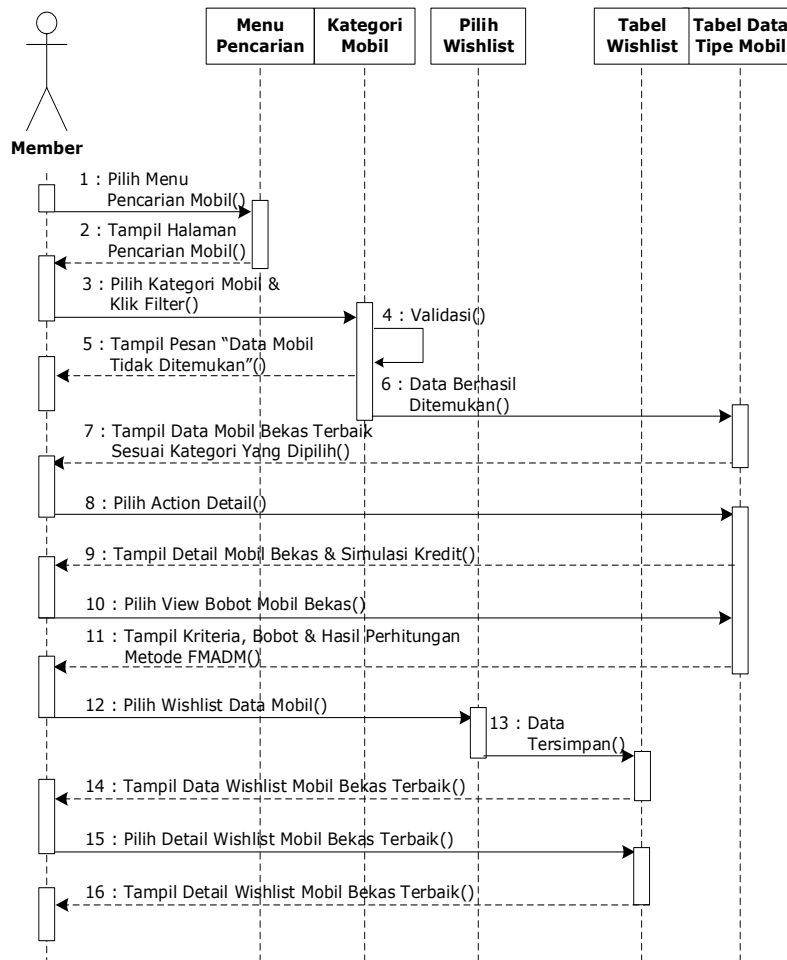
Member

Menu Pencarian

Kategori Mobil

Pilih Wishlist

Tabel Wishlist

Tabel Data Tipe Mobil

1 : Pilih Menu Pencarian Mobil()

2 : Tampil Halaman Pencarian Mobil()

3 : Pilih Kategori Mobil & Klik Filter()

4 : Validasi()

5 : Tampil Pesan "Data Mobil Tidak Ditemukan"()

6 : Data Berhasil Ditemukan()

7 : Tampil Data Mobil Bekas Terbaik Sesuai Kategori Yang Dipilih()

8 : Pilih Action Detail()

9 : Tampil Detail Mobil Bekas & Simulasi Kredit()

10 : Pilih View Bobot Mobil Bekas()

11 : Tampil Kriteria, Bobot & Hasil Perhitungan Metode FMADM()

12 : Pilih Wishlist Data Mobil()

13 : Data Tersimpan()

14 : Tampil Data Wishlist Mobil Bekas Terbaik()

15 : Pilih Detail Wishlist Mobil Bekas Terbaik()

16 : Tampil Detail Wishlist Mobil Bekas Terbaik()